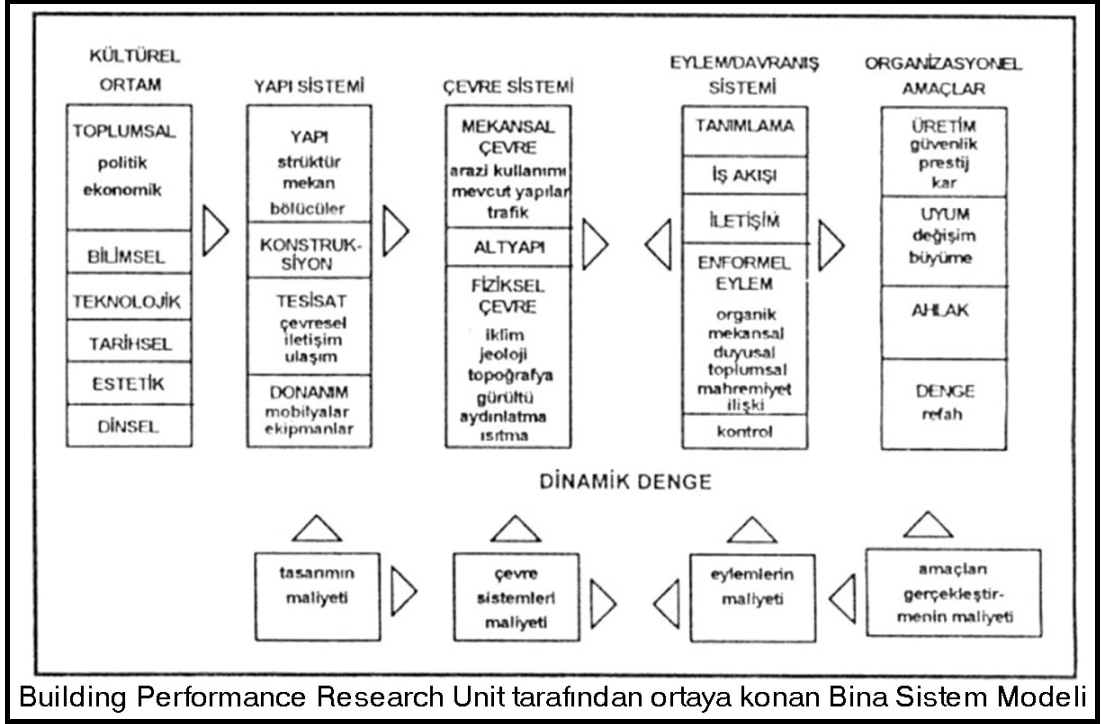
KÜLTÜREL ORTAM

TOPLUMSAL
politik
ekonomik

BİLİMSEL

TEKNOLOJİK

TARİHSEL

ESTETİK

DİNSEL

YAPI SİSTEMİ

YAPI
strüktür
mekan
bölücüler

KONSTRUKSİYON

TESİSAT
çevresel
iletişim
ulaşım

DONANIM
mobilyalar
ekipmanlar

ÇEVRE SİSTEMİ

MEKANSAL ÇEVRE
arazi kullanımı
mevcut yapılar
trafik

ALTYAPI

FİZİKSEL ÇEVRE
iklim
jeoloji
topoğrafya
gürültü
aydınlatma
ısıtma

EYLEM/DAVRANIŞ SİSTEMİ

TANIMLAMA

İŞ AKIŞI

İLETİŞİM

ENFORMEL EYLEM
organik
mekansal
duyusal
toplumsal
mahremiyet
ilişki

kontrol

ORGANİZASYONEL AMAÇLAR

ÜRETİM
güvenlik
prestij
kar

UYUM
değişim
büyüme

AHLAK

DENGE
refah

DİNAMİK DENGE

tasarımın maliyeti

çevre sistemleri maliyeti

eylemlerin maliyeti

amaçları gerçekleştirmenin maliyeti

Building Performance Research Unit tarafından ortaya konan Bina Sistem Modeli